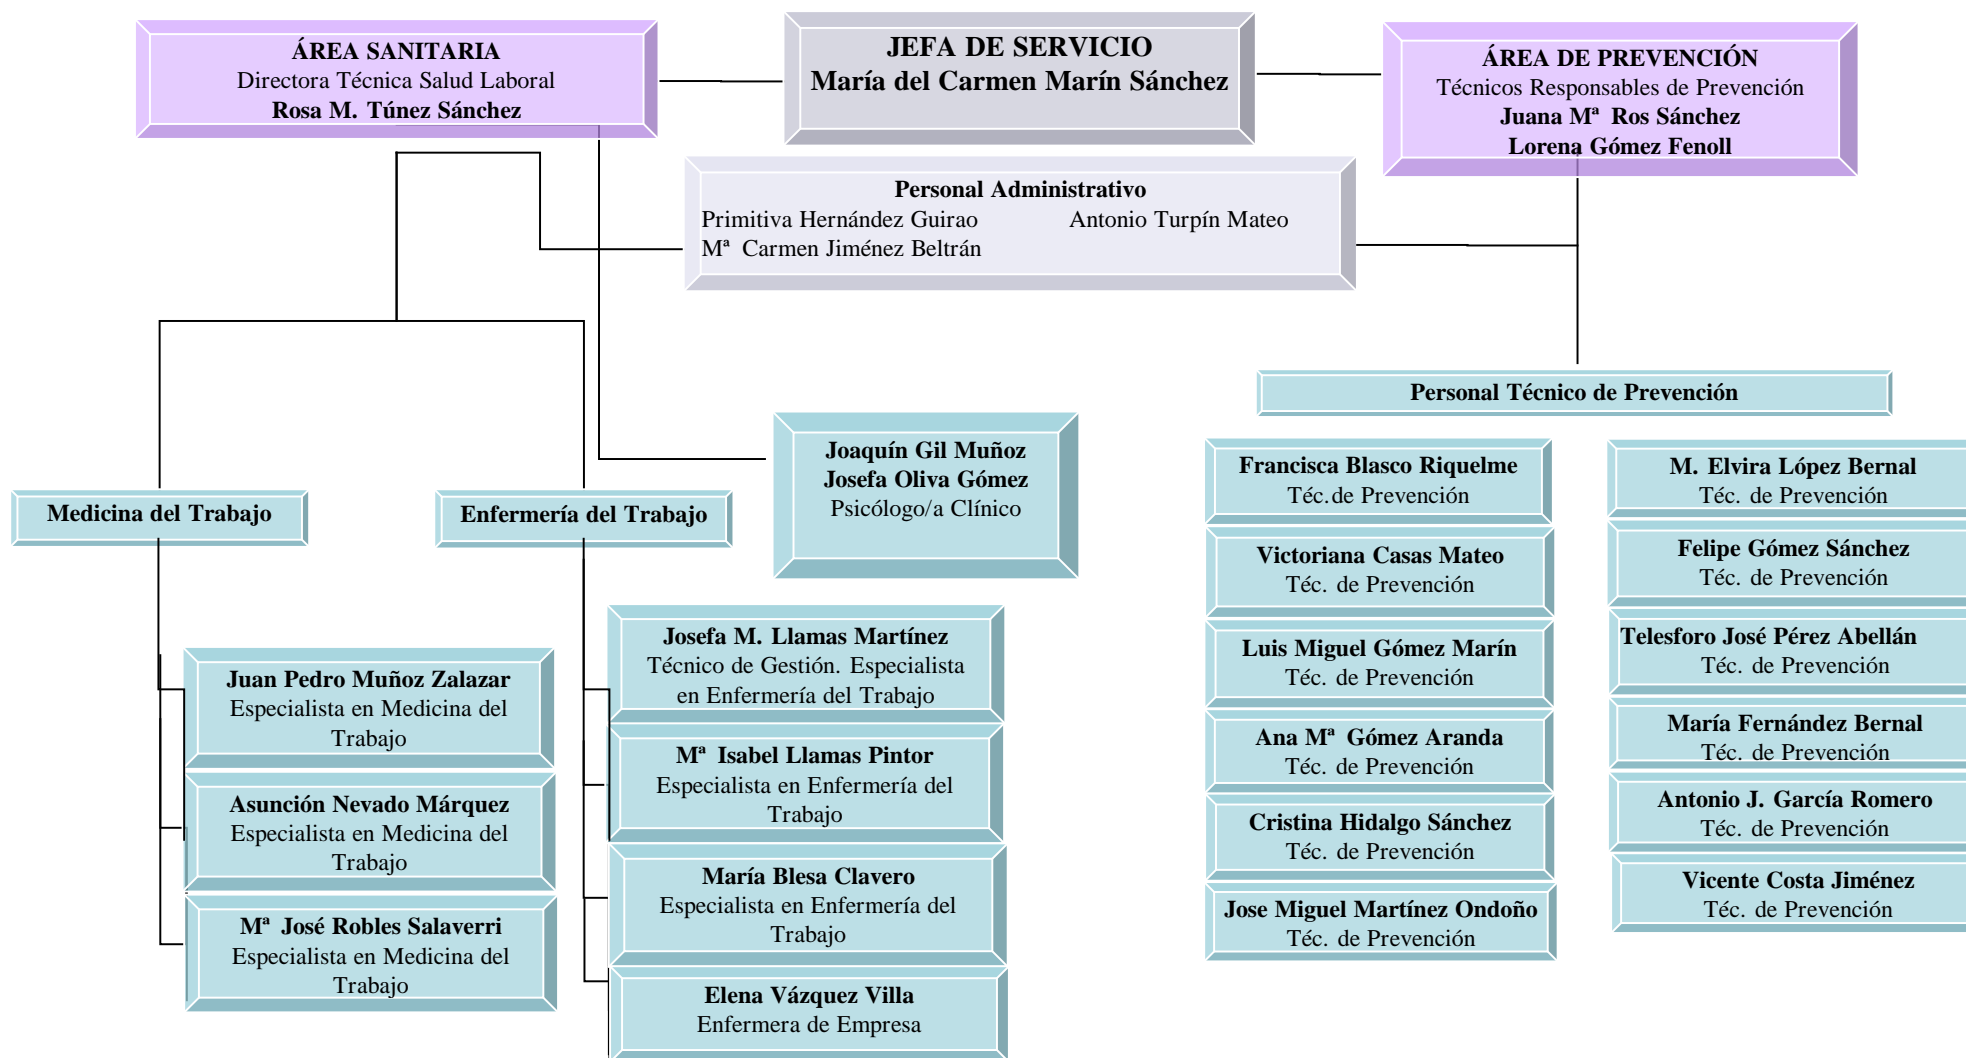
ÁREA SANITARIA
Directora Técnica Salud Laboral
Rosa M. Túnez Sánchez

JEFA DE SERVICIO
María del Carmen Marín Sánchez

ÁREA DE PREVENCIÓN
Técnicos Responsables de Prevención
Juana Mª Ros Sánchez
Lorena Gómez Fenoll

Personal Administrativo
Primitiva Hernández Guirao
Mª Carmen Jiménez Beltrán
Antonio Turpín Mateo

Personal Técnico de Prevención

Joaquín Gil Muñoz
Josefa Oliva Gómez
Psicólogo/a Clínico

Medicina del Trabajo

Enfermería del Trabajo

Juan Pedro Muñoz Zalazar
Especialista en Medicina del Trabajo

Asunción Nevado Márquez
Especialista en Medicina del Trabajo

Mª José Robles Salaverri
Especialista en Medicina del Trabajo

Josefa M. Llamas Martínez
Técnico de Gestión. Especialista en Enfermería del Trabajo

Mª Isabel Llamas Pintor
Especialista en Enfermería del Trabajo

María Blesa Clavero
Especialista en Enfermería del Trabajo

Elena Vázquez Villa
Enfermera de Empresa

Francisca Blasco Riquelme
Téc.de Prevención

Victoriana Casas Mateo
Téc. de Prevención

Luis Miguel Gómez Marín
Téc. de Prevención

Ana Mª Gómez Aranda
Téc. de Prevención

Cristina Hidalgo Sánchez
Téc. de Prevención

Jose Miguel Martínez Ondoño
Téc. de Prevención

M. Elvira López Bernal
Téc. de Prevención

Felipe Gómez Sánchez
Téc. de Prevención

Telesforo José Pérez Abellán
Téc. de Prevención

María Fernández Bernal
Téc. de Prevención

Antonio J. García Romero
Téc. de Prevención

Vicente Costa Jiménez
Téc. de Prevención